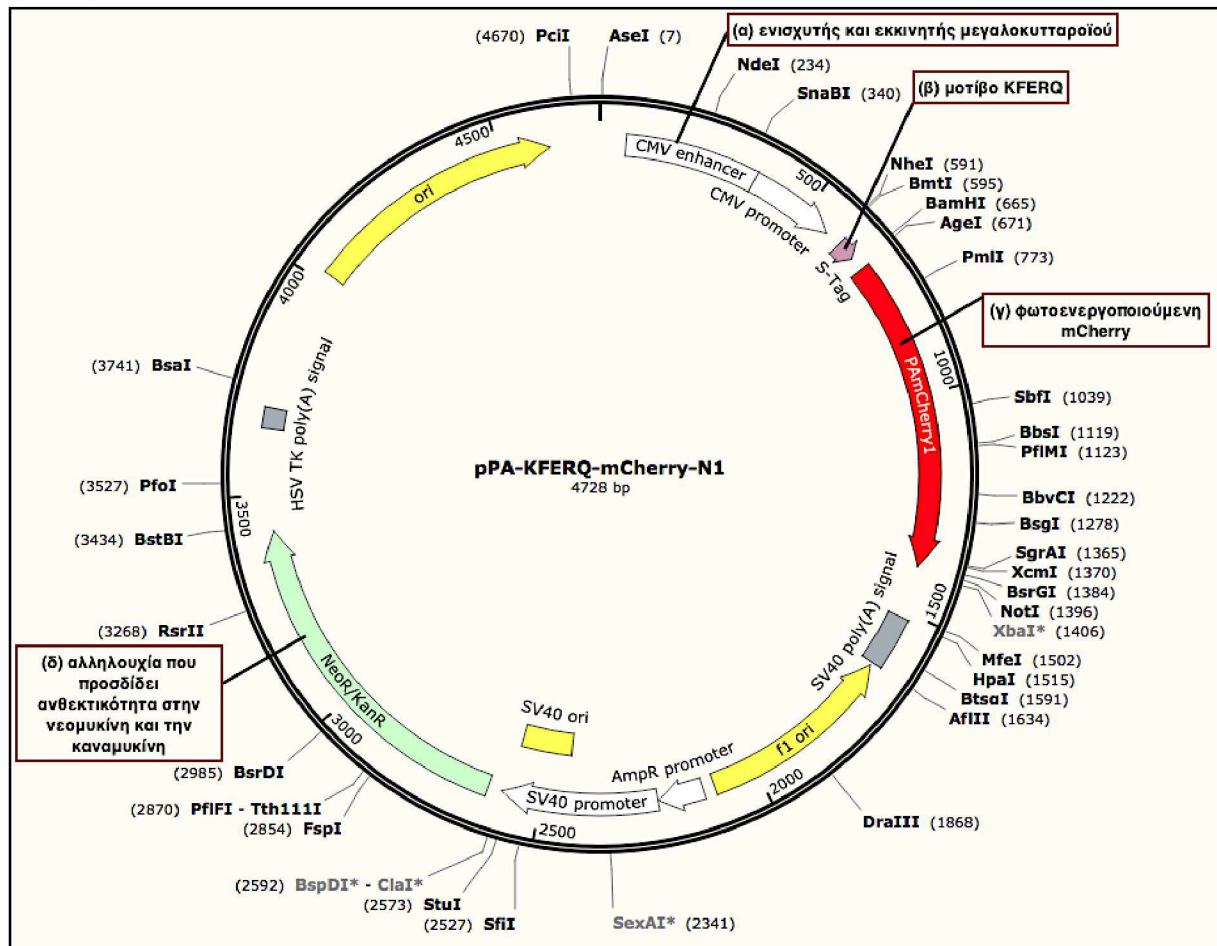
(4670) PciI
AseI (7)
(α) ενισχυτής και εκκινητής μεγαλοκυτταροϊού
NdeI (234)
SnaBI (340)
(β) μοτίβο KFERQ
NheI (591)
BmtI (595)
BamHI (665)
AgeI (671)
PmlI (773)
(γ) φωτοενεργοποιούμενη mCherry
SbfI (1039)
BbsI (1119)
PflMI (1123)
BbvCI (1222)
BsgI (1278)
SgrAI (1365)
XcmI (1370)
BsrGI (1384)
NotI (1396)
XbaI* (1406)
MfeI (1502)
HpaI (1515)
BtsαI (1591)
AflII (1634)
DraIII (1868)
SexAI* (2341)
(2527) SfiI
(2573) StuI
(2592) BspDI* - ClaI*
(2854) FspI
(2870) PflFI - Tth111I
(2985) BsrDI
(δ) αλληλουχία που προσδίδει ανθεκτικότητα στην νεομυκίνη και την καναμυκίνη
(3268) RsrII
(3434) BstBI
(3527) PfoI
(3741) BsaI
4500
ori
CMV enhancer
500
CMV promoter
S-Tag
PAmCherry1
1000
1500
SV40 poly(A) signal
f1 ori
2000
AmpR promoter
SV40 promoter
2500
SV40 ori
NeoR/KanR
3000
3500
HSV TK poly(A) signal
4000
pPA-KFERQ-mCherry-N1
4728 bp